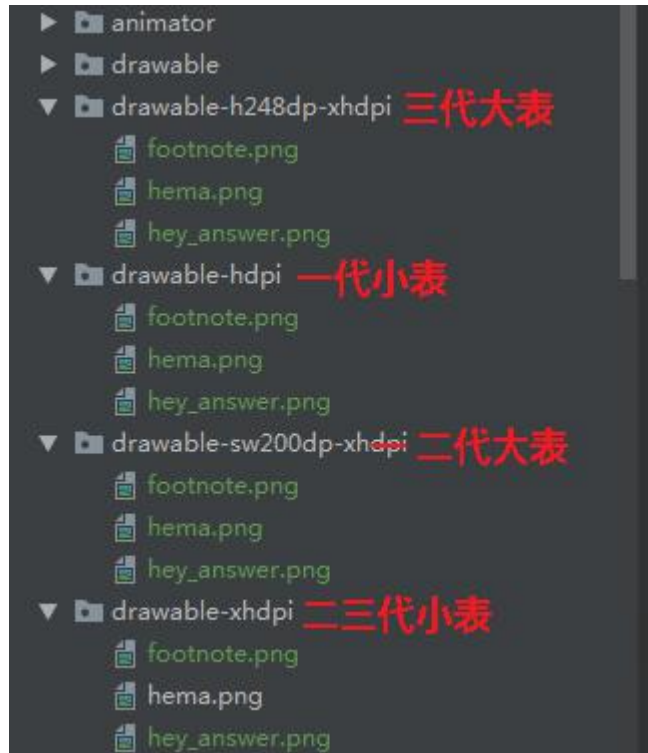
animator
drawable
drawable-h248dp-xhdpi 三代大表
footnote.png
hema.png
hey_answer.png
drawable-hdpi 一代小表
footnote.png
hema.png
hey_answer.png
drawable-sw200dp-xhdpi 二代大表
footnote.png
hema.png
hey_answer.png
drawable-xhdpi 二三代小表
footnote.png
hema.png
hey_answer.png